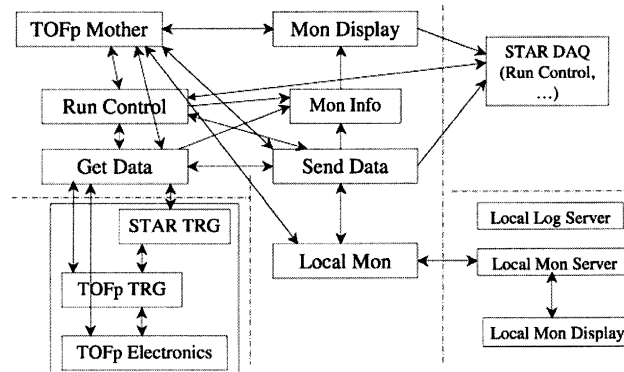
TOFp Mother

Mon Display

STAR DAQ
(Run Control,
...)

Run Control

Mon Info

Get Data

Send Data

STAR TRG

Local Log Server

Local Mon

Local Mon Server

TOFp TRG

Local Mon Display

TOFp Electronics